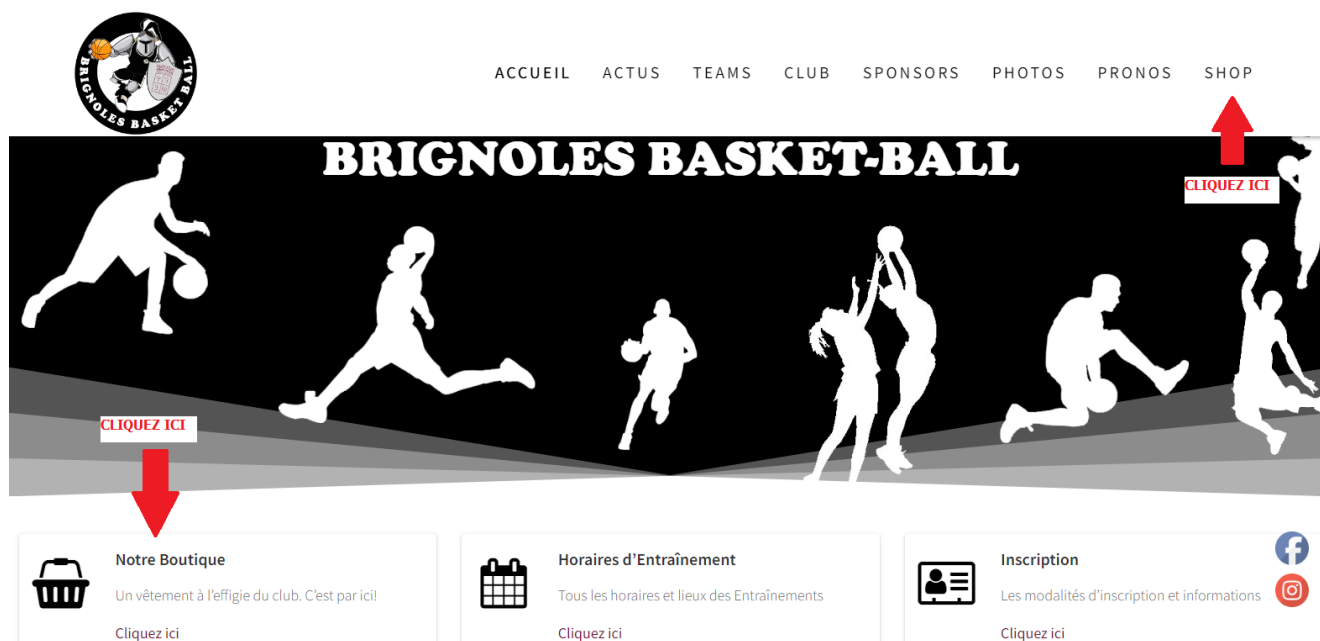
BRIGNOLES BASKET BALL

ACCUEIL ACTUS TEAMS CLUB SPONSORS PHOTOS PRONOS SHOP

BRIGNOLES BASKET-BALL

CLIQUEZ ICI

CLIQUEZ ICI

Notre Boutique
Un vêtement à l'effigie du club. C'est par ici!
Cliquez ici

Horaires d'Entraînement
Tous les horaires et lieux des Entraînements
Cliquez ici

Inscription
Les modalités d'inscription et informations
Cliquez ici